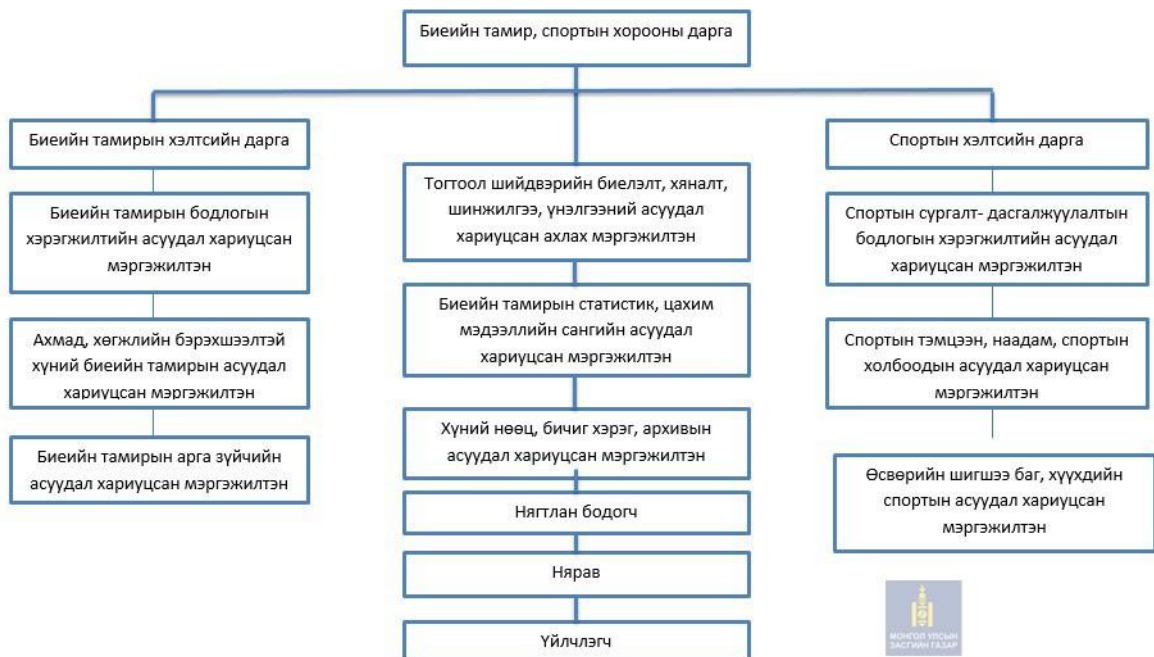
Биеийн тамир, спортын хорооны дарга

Биеийн тамирын хэлтсийн дарга

Биеийн тамирын бодлогын хэрэгжилтийн асуудал хариуцсан мэргэжилтэн

Ахмад, хөгжлийн бэрхшээлтэй хүний биеийн тамирын асуудал хариуцсан мэргэжилтэн

Биеийн тамирын арга зүйчийн асуудал хариуцсан мэргэжилтэн

Тогтоол шийдвэрийн биелэлт, хяналт, шинжилгээ, үнэлгээний асуудал хариуцсан ахлах мэргэжилтэн

Биеийн тамирын статистик, цахим мэдээллийн сангийн асуудал хариуцсан мэргэжилтэн

Хүний нөөц, бичиг хэрэг, архивын асуудал хариуцсан мэргэжилтэн

Нягтлан бодогч

Нярав

Үйлчлэгч

Спортын хэлтсийн дарга

Спортын сургалт- дасгалжуулалтын бодлогын хэрэгжилтийн асуудал хариуцсан мэргэжилтэн

Спортын тэмцээн, наадам, спортын холбоодын асуудал хариуцсан мэргэжилтэн

Өсвөрийн шигшээ баг, хүүхдийн спортын асуудал хариуцсан мэргэжилтэн

МОНГОЛ УЛСЫН ЗАСГИЙН ГАЗАР